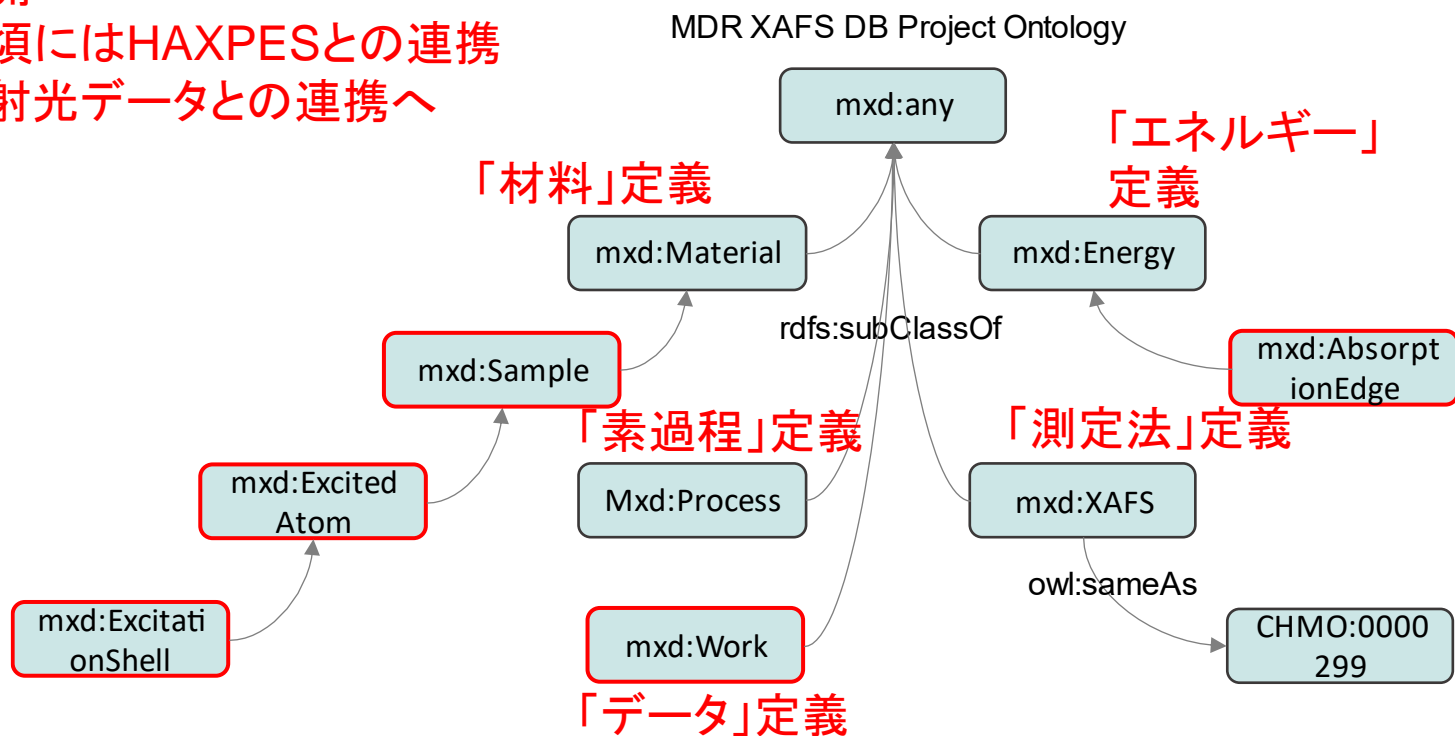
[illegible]
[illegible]頃にはHAXPESとの連携
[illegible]射光データとの連携へ

MDR XAFS DB Project Ontology

mxd:any

「材料」定義

「エネルギー」定義

mxd:Material

mxd:Energy

rdfs:subClassOf

mxd:Sample

mxd:AbsorptionEdge

「素過程」定義

「測定法」定義

mxd:Excited Atom

Mxd:Process

mxd:XAFS

owl:sameAs

mxd:ExcitationShell

mxd:Work

CHMO:0000299

「データ」定義